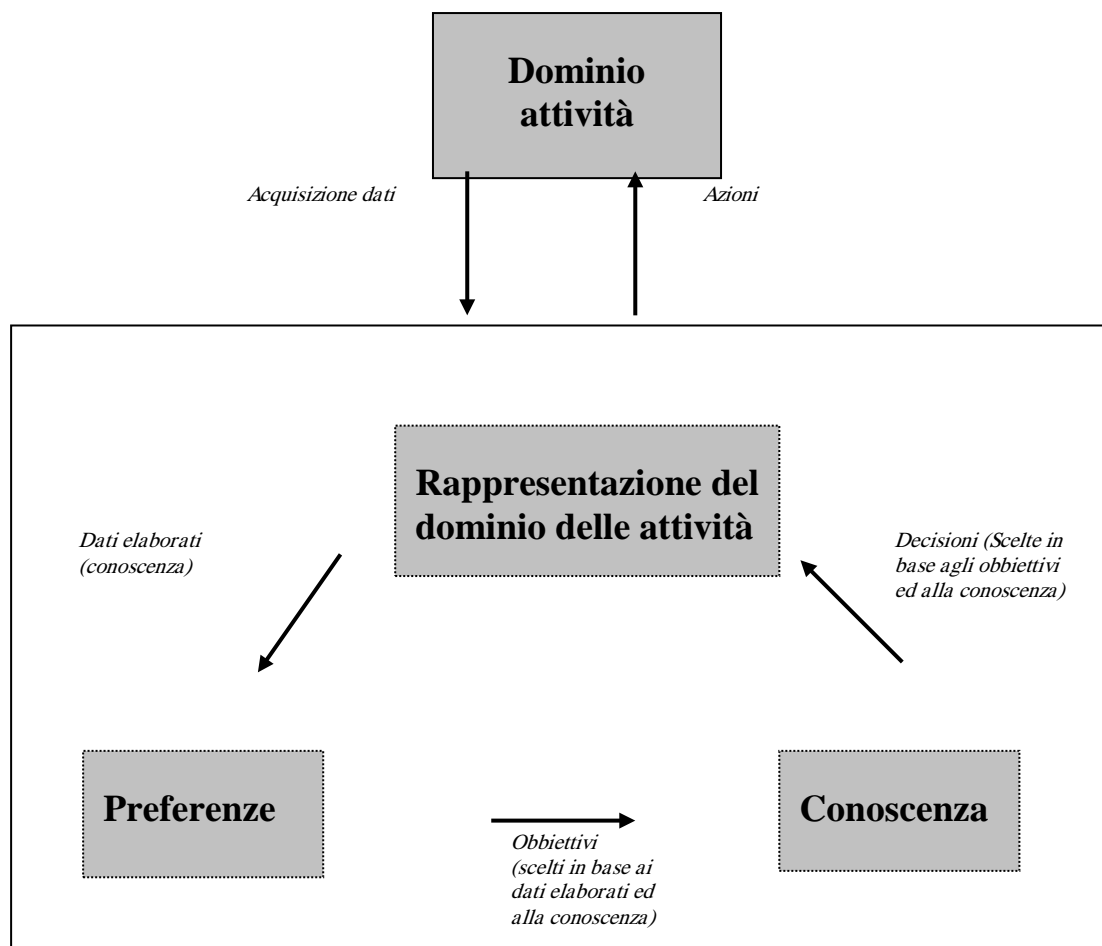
Dominio attività

Acquisizione dati

Azioni

Rappresentazione del dominio delle attività

Dati elaborati (conoscenza)

Decisioni (Scelte in base agli obbiettivi ed alla conoscenza)

Preferenze

Obbiettivi (scelti in base ai dati elaborati ed alla conoscenza)

Conoscenza